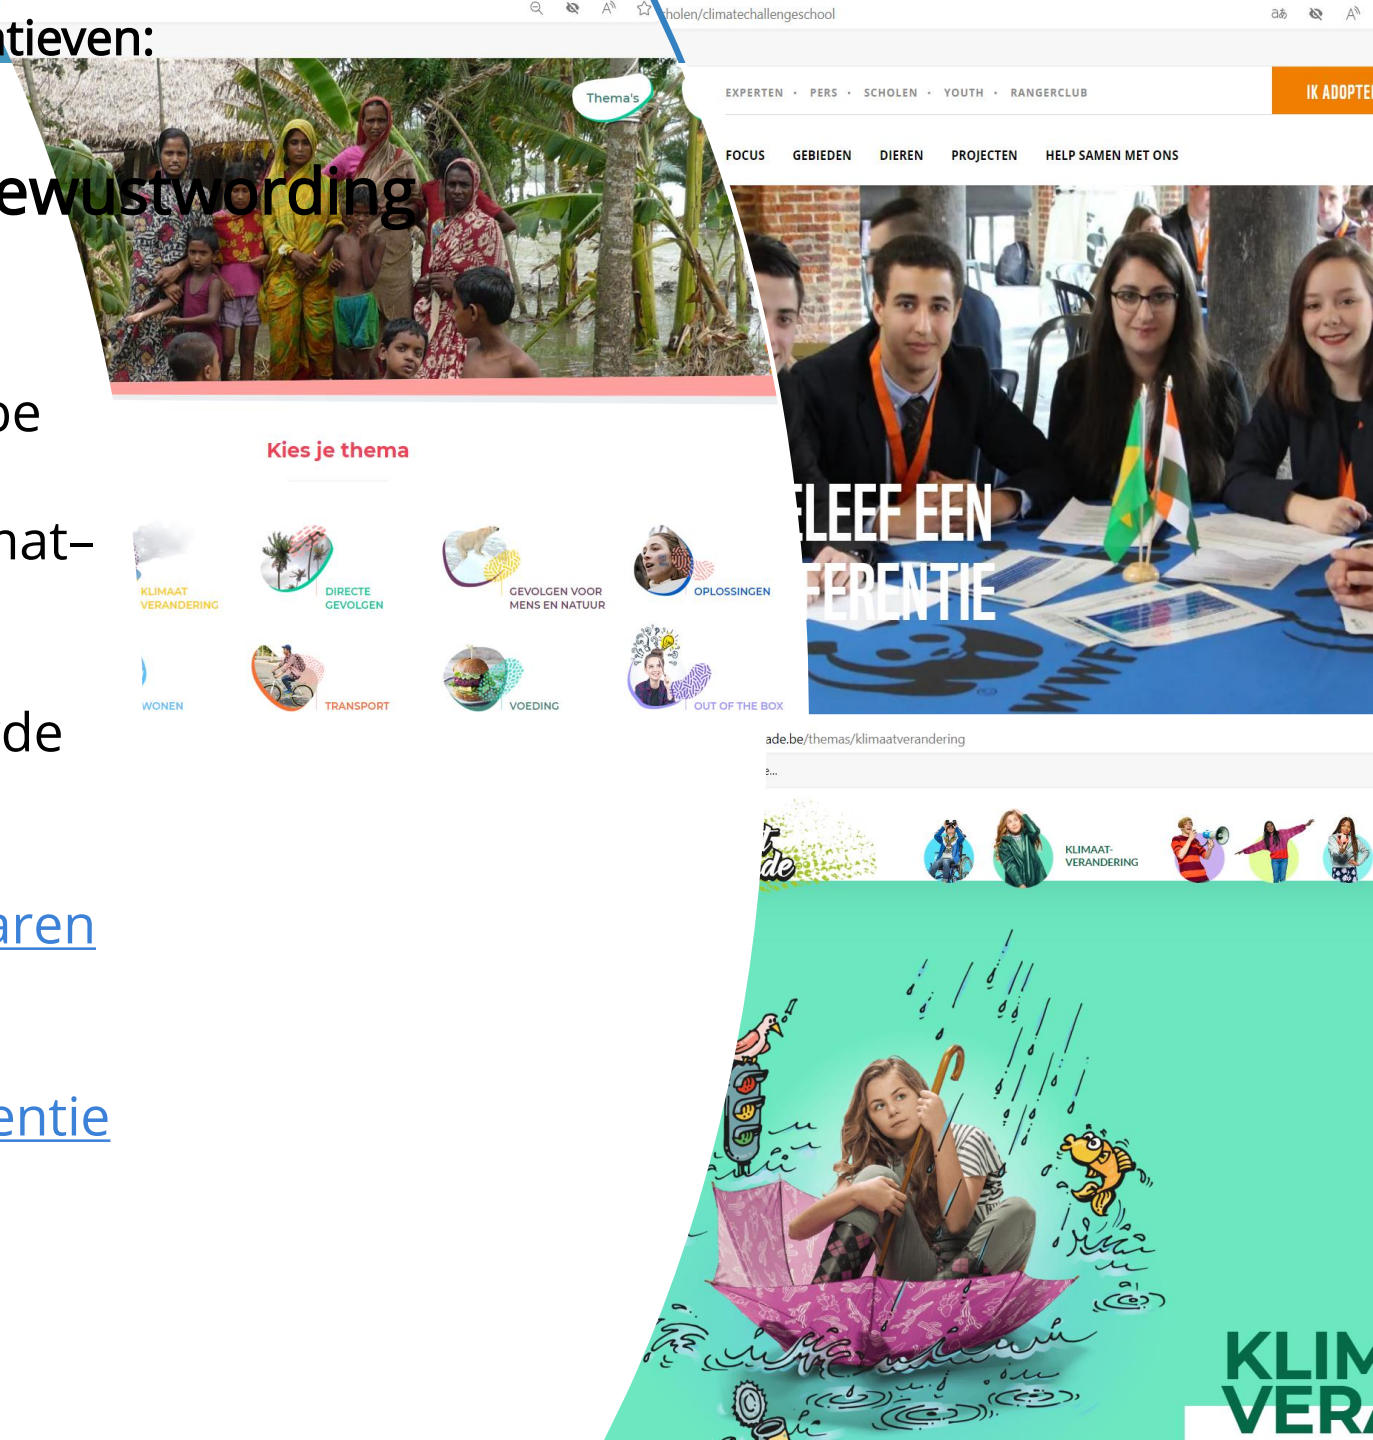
tieven:

ewustwording

oe

nat–

de

aren

entie

Thema's

Kies je thema

KLIMAAT VERANDERING

DIRECTE GEVOLGEN

GEVOLGEN VOOR MENS EN NATUUR

OPLOSSINGEN

WONEN

TRANSPORT

VOEDING

OUT OF THE BOX

holen/climatechallengeschool

EXPERTEN · PERS · SCHOLEN · YOUTH · RANGERCLUB

IK ADOPTE

FOCUS GEBIEDEN DIEREN PROJECTEN HELP SAMEN MET ONS

LEEF EEN

FERENTIE

ade.be/themas/klimaatverandering

e...

KLIMAAT-VERANDERING

KLIM

VER